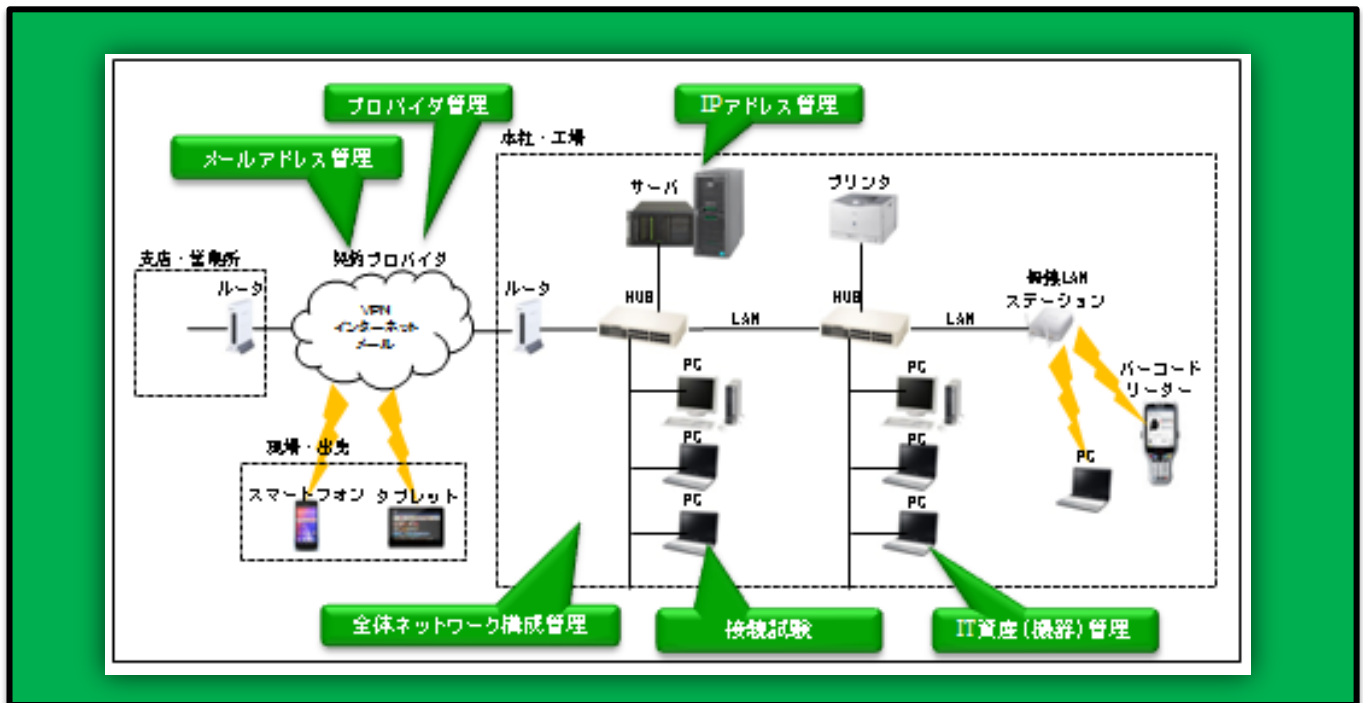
プロバイダ管理

メールアドレス管理

IPアドレス管理

本社・工場

サーバ

プリンタ

支店・営業所

契約プロバイダ

ルータ

VPN
インターネット
メール

ルータ

HUB

LAN

HUB

LAN

無線LAN
ステーション

バーコード
リーダー

PC

PC

PC

PC

PC

PC

PC

現場・出先

スマートフォン

タブレット

全体ネットワーク構成管理

接続試験

IT資産（機器）管理